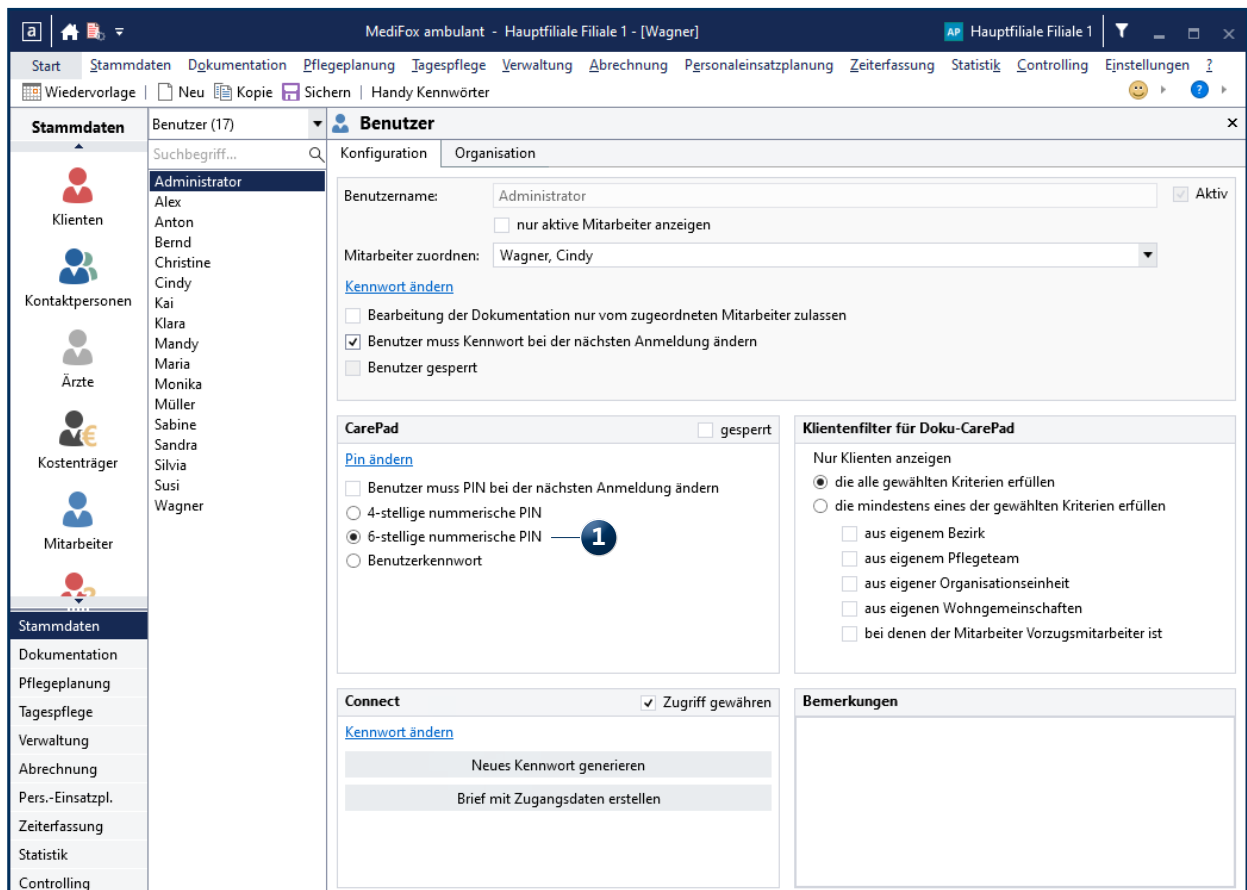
a MediFox ambulant - Hauptfiliale Filiale 1 - [Wagner] AP Hauptfiliale Filiale 1

Start Stammdaten Dokumentation Pflegeplanung Tagespflege Verwaltung Abrechnung Personaleinsatzplanung Zeiterfassung Statistik Controlling Einstellungen ?

Wiedervorlage | Neu Kopie Sichern | Handy Kennwörter

Stammdaten

Klienten
Kontaktpersonen
Ärzte
Kostenträger
Mitarbeiter

Stammdaten
Dokumentation
Pflegeplanung
Tagespflege
Verwaltung
Abrechnung
Pers.-Einsatzpl.
Zeiterfassung
Statistik
Controlling

Benutzer (17)
Suchbegriff...
Administrator
Alex
Anton
Bernd
Christine
Cindy
Kai
Klara
Mandy
Maria
Monika
Müller
Sabine
Sandra
Silvia
Susi
Wagner

Benutzer

Konfiguration Organisation

Benutzername: Administrator Aktiv
nur aktive Mitarbeiter anzeigen
Mitarbeiter zuordnen: Wagner, Cindy
Kennwort ändern
Bearbeitung der Dokumentation nur vom zugeordneten Mitarbeiter zulassen
Benutzer muss Kennwort bei der nächsten Anmeldung ändern
Benutzer gesperrt

CarePad gesperrt
Pin ändern
Benutzer muss PIN bei der nächsten Anmeldung ändern
4-stellige nummerische PIN
6-stellige nummerische PIN 1
Benutzerkennwort

Klientenfilter für Doku-CarePad
Nur Klienten anzeigen
die alle gewählten Kriterien erfüllen
die mindestens eines der gewählten Kriterien erfüllen
aus eigenem Bezirk
aus eigenem Pflegeteam
aus eigener Organisationseinheit
aus eigenen Wohngemeinschaften
bei denen der Mitarbeiter Vorzugsmitarbeiter ist

Connect Zugriff gewähren
Kennwort ändern
Neues Kennwort generieren
Brief mit Zugangsdaten erstellen

Bemerkungen